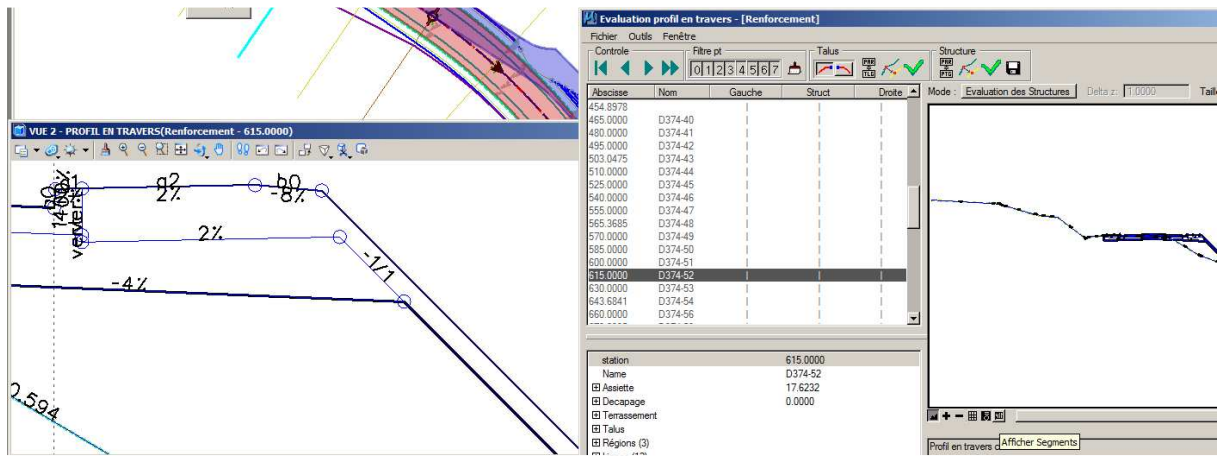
VUE 2 - PROFIL EN TRAVERS(Renforcement - 615.0000)

b0
g1
14.00%
g2
2%
b0
-8%
2%
-1/1
-4%
2.594

Evaluation profil en travers - [Renforcement]

Fichier Outils Fenêtre

Controle
Filtre pt
0 1 2 3 4 5 6 7
Talus
Structure

| Abscisse | Nom | Gauche | Struct | Droite |
|---|---|---|---|---|
| 454.8978 | | | | |
| 465.0000 | D374-40 | | | |
| 480.0000 | D374-41 | | | |
| 495.0000 | D374-42 | | | |
| 503.0475 | D374-43 | | | |
| 510.0000 | D374-44 | | | |
| 525.0000 | D374-45 | | | |
| 540.0000 | D374-46 | | | |
| 555.0000 | D374-47 | | | |
| 565.3685 | D374-48 | | | |
| 570.0000 | D374-49 | | | |
| 585.0000 | D374-50 | | | |
| 600.0000 | D374-51 | | | |
| 615.0000 | D374-52 | | | |
| 630.0000 | D374-53 | | | |
| 643.6841 | D374-54 | | | |
| 660.0000 | D374-56 | | | |

| | |
|---|---|
| station | 615.0000 |
| Name | D374-52 |
| ⊞ Assiette | 17.6232 |
| ⊞ Decapage | 0.0000 |
| ⊞ Terrassement | |
| ⊞ Talus | |
| ⊞ Régions (3) | |

Mode : Evaluation des Structures Delta z : 1.0000 Taille

Profil en travers d Afficher Segments